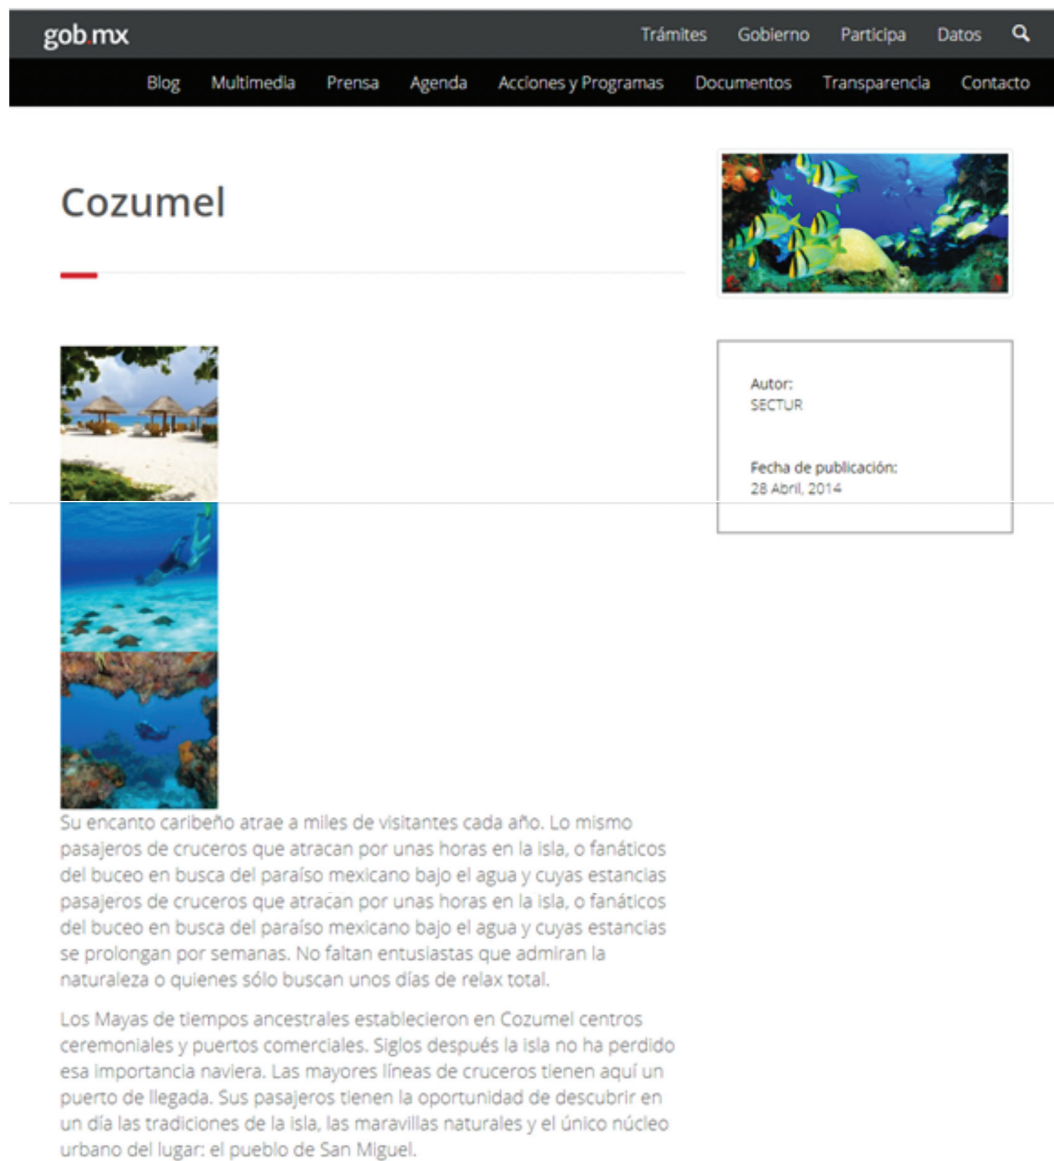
gob.mx

Trámites Gobierno Participa Datos

Blog Multimedia Prensa Agenda Acciones y Programas Documentos Transparencia Contacto

Cozumel

Autor:
SECTUR

Fecha de publicación:
28 Abril, 2014

Su encanto caribeño atrae a miles de visitantes cada año. Lo mismo pasajeros de cruceros que atracan por unas horas en la isla, o fanáticos del buceo en busca del paraíso mexicano bajo el agua y cuyas estancias pasajeros de cruceros que atracan por unas horas en la isla, o fanáticos del buceo en busca del paraíso mexicano bajo el agua y cuyas estancias se prolongan por semanas. No faltan entusiastas que admiran la naturaleza o quienes sólo buscan unos días de relax total.

Los Mayas de tiempos ancestrales establecieron en Cozumel centros ceremoniales y puertos comerciales. Siglos después la isla no ha perdido esa importancia naviera. Las mayores líneas de cruceros tienen aquí un puerto de llegada. Sus pasajeros tienen la oportunidad de descubrir en un día las tradiciones de la isla, las maravillas naturales y el único núcleo urbano del lugar: el pueblo de San Miguel.